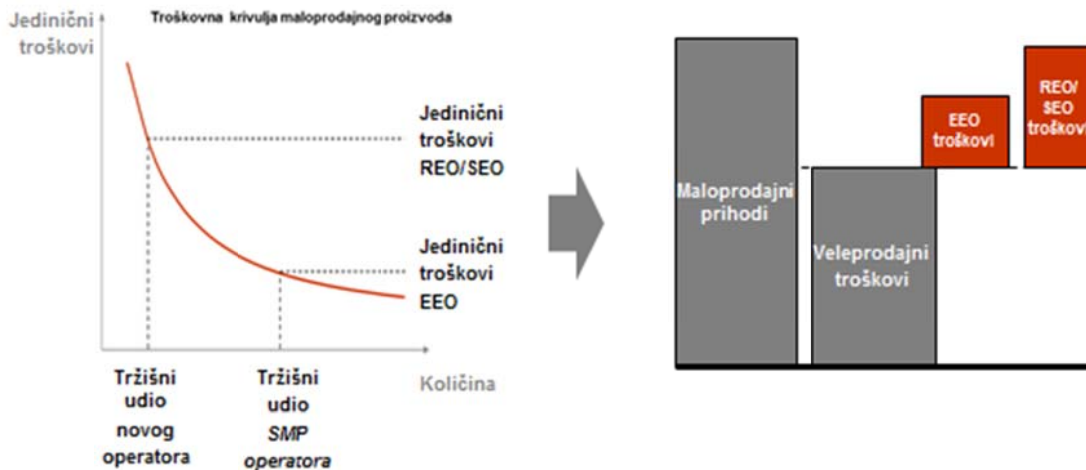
Jedinični troškovi

Troškovna krivulja maloprodajnog proizvoda

Jedinični troškovi REO/SEO

Jedinični troškovi EEO

Tržišni udio novog operatora

Tržišni udio *SMP operatora*

Količina

Maloprodajni prihodi

Veleprodajni troškovi

EEO troškovi

REO/ SEO troškov